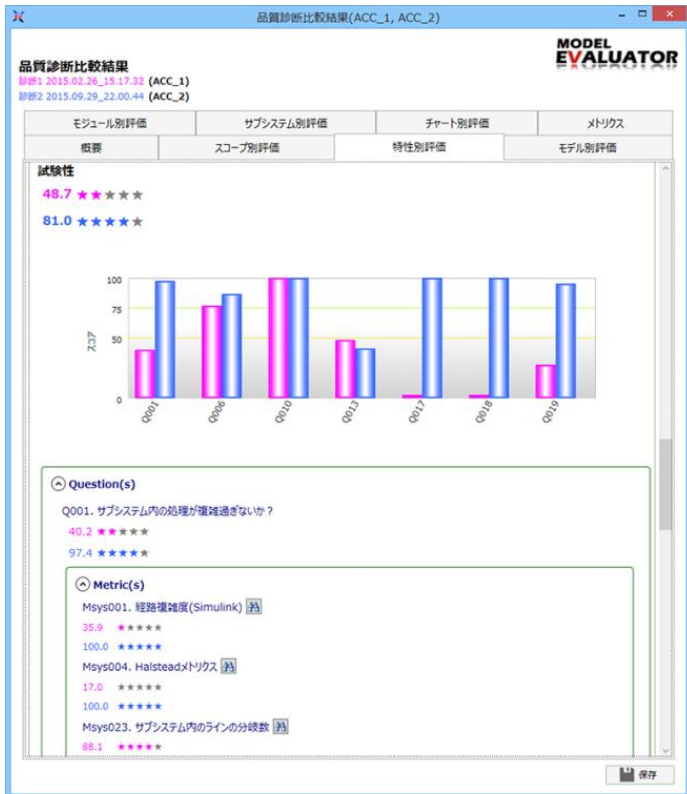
品質診断比較結果(ACC_1, ACC_2)

品質診断比較結果
診断1 2015.02.26_15.17.32 (ACC_1)
診断2 2015.09.29_22.00.44 (ACC_2)

MODEL EVALUATOR

モジュール別評価 | サブシステム別評価 | チャート別評価 | メトリクス
概要 | スコープ別評価 | 特性別評価 | モデル別評価

試験性
48.7 ★★★★★
81.0 ★★★★★

100
75
50
0
スコア
Q001 Q006 Q010 Q013 Q017 Q018 Q019

Question(s)
Q001. サブシステム内の処理が複雑過ぎないか？
40.2 ★★★★★
97.4 ★★★★★

Metric(s)
Msys001. 経路複雑度(Simulink)
35.9 ★★★★★
100.0 ★★★★★
Msys004. Halsteadメトリクス
17.0 ★★★★★
100.0 ★★★★★
Msys023. サブシステム内のラインの分岐数
88.1 ★★★★★

保存